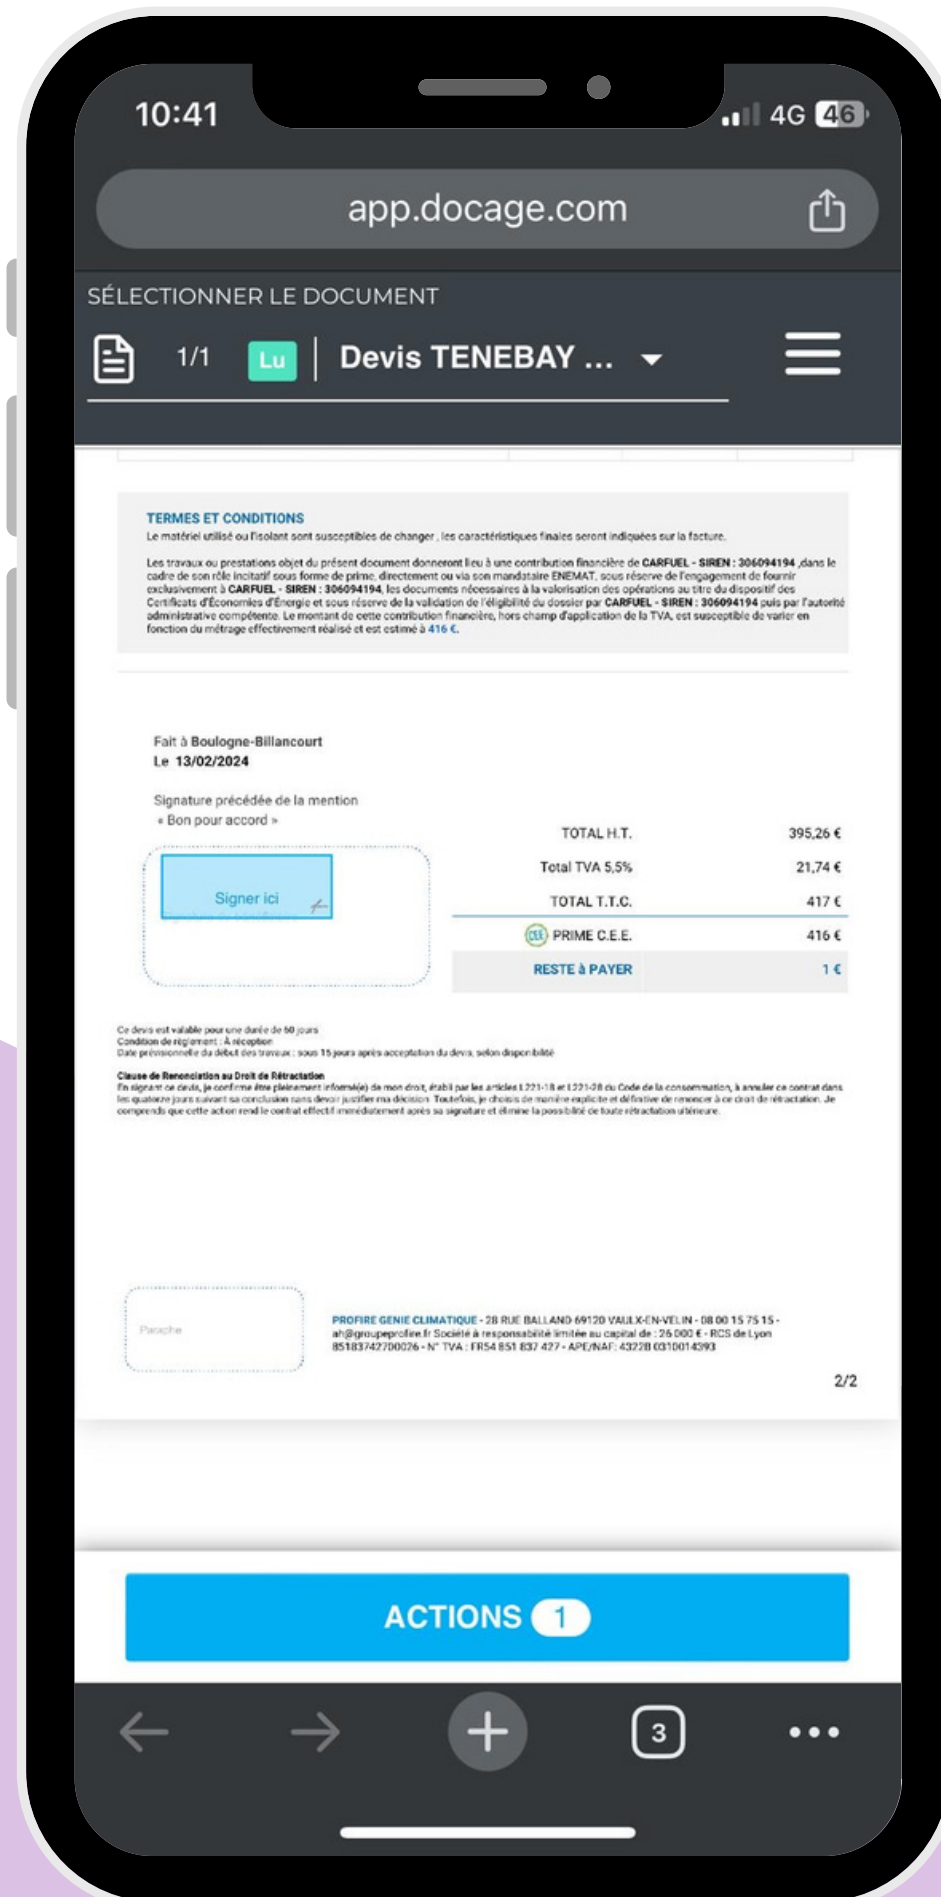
10:41

4G 46

app.docage.com

SÉLECTIONNER LE DOCUMENT

1/1 Lu Devis TENEBAY ...

TERMES ET CONDITIONS

Le matériel utilisé ou l'isolant sont susceptibles de changer , les caractéristiques finales seront indiquées sur la facture.

Les travaux ou prestations objet du présent document donneront lieu à une contribution financière de CARFUEL - SIREN : 306094194 ,dans le cadre de son rôle incitatif sous forme de prime, directement ou via son mandataire ENEMAT, sous réserve de l'engagement de fournir exclusivement à CARFUEL - SIREN : 306094194, les documents nécessaires à la valorisation des opérations au titre du dispositif des Certificats d'Économies d'Énergie et sous réserve de la validation de l'éligibilité du dossier par CARFUEL - SIREN : 306094194 puis par l'autorité administrative compétente. Le montant de cette contribution financière, hors champ d'application de la TVA, est susceptible de varier en fonction du métrage effectivement réalisé et est estimé à 416 €.

Fait à Boulogne-Billancourt
Le 13/02/2024

Signature précédée de la mention
« Bon pour accord »

Signer ici

| TOTAL H.T. | 395,26 € |
|---|---|
| Total TVA 5,5% | 21,74 € |
| TOTAL T.T.C. | 417 € |
| PRIME C.E.E. | 416 € |
| RESTE à PAYER | 1 € |

Ce devis est valable pour une durée de 60 jours
Condition de règlement : À réception
Date prévisionnelle du début des travaux : sous 15 jours après acceptation du devis, selon disponibilité

Clause de Renonciation au Droit de Rétractation
En signant ce devis, je confirme être pleinement informé(e) de mon droit, établi par les articles L221-18 et L221-28 du Code de la consommation, à annuler ce contrat dans les quatorze jours suivant sa conclusion sans devoir justifier ma décision. Toutefois, je choisis de manière explicite et définitive de renoncer à ce droit de rétractation. Je comprends que cette action rend le contrat effectif immédiatement après sa signature et élimine la possibilité de toute rétractation ultérieure.

Paraphe

PROFIRE GENIE CLIMATIQUE - 28 RUE BALLAND 69120 VAULX-EN-VELIN - 08 00 15 75 15 - ah@groupeprofire.fr Société à responsabilité limitée au capital de : 26 000 € - RCS de Lyon 85183742700026 - N° TVA : FR54 851 837 427 - APE/NAF: 4322B 0310014393

2/2

ACTIONS 1

3